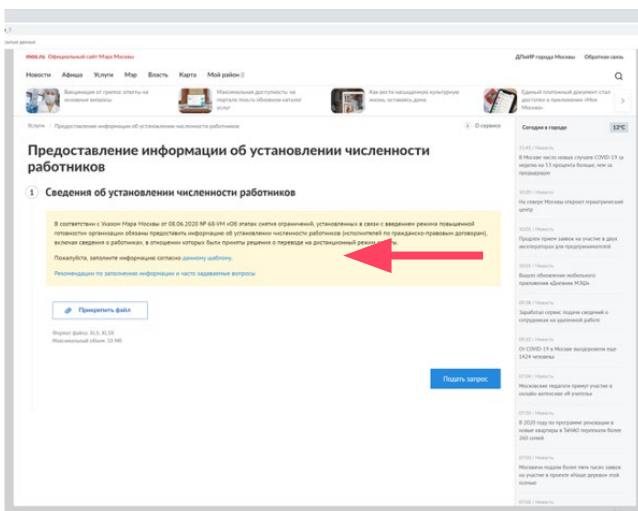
mos.ru Официальный сайт Мэра Москвы

ДПиМР города Москвы Обратная связь

Новости Афиша Услуги Мэр Власть Карта Мой район

Вакцинация от гриппа: ответы на основные вопросы

Максимальная доступность: на портале mos.ru обновили каталог услуг

Как вести насыщенную культурную жизнь, оставаясь дома

Единый платежный документ стал доступен в приложении «Моя Москва»

Услуги / Предоставление информации об установлении численности работников

О сервисе

Предоставление информации об установлении численности работников

1 Сведения об установлении численности работников

В соответствии с Указом Мэра Москвы от 08.06.2020 № 68-УМ «Об этапах снятия ограничений, установленных в связи с введением режима повышенной готовности» организации обязаны предоставить информацию об установлении численности работников (исполнителей по гражданско-правовым договорам), включая сведения о работниках, в отношении которых были приняты решения о переводе на дистанционный режим работы.

Пожалуйста, заполните информацию согласно данному шаблону.

Рекомендации по заполнению информации и часто задаваемые вопросы

Прикрепить файл

Формат файла: XLS, XLSX
Максимальный объем: 10 МБ

Подать запрос

Сегодня в городе 12°C

15:45 | Новость
В Москве число новых случаев COVID-19 за неделю на 13 процентов больше, чем за предыдущую

10:20 | Новость
На севере Москвы откроют стратегический центр

10:05 | Новость
Продлен прием заявок на участие в двух акселерационных для предпринимателей

10:35 | Новость
Вышло обновление мобильного приложения «Дневник МЭШ»

09:38 | Новость
Заработал сервис подачи сведений о сотрудниках на удаленной работе

09:32 | Новость
От COVID-19 в Москве выздоровели еще 1424 человека

07:04 | Новость
Московские педагоги примут участие в онлайн-интенсиве об учителях

07:02 | Новость
В 2020 году по программе реновации в новые квартиры в ТиНАО переехали более 260 семей

07:01 | Новость
Москвичи подали более пяти тысяч заявок на участие в проекте «Наше дерево» этой осенью

07:01 | Новость